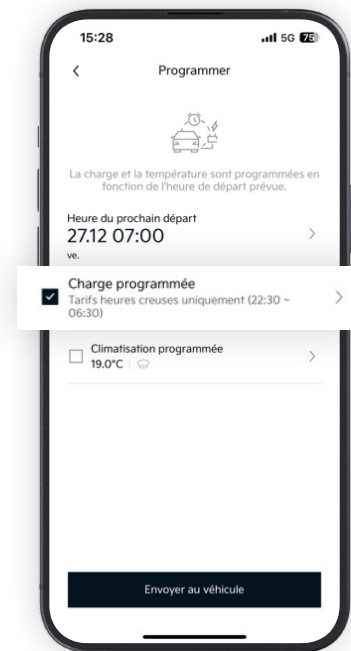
15:28

5G 75

<

Programmer

La charge et la température sont programmées en fonction de l'heure de départ prévue.

Heure du prochain départ
27.12 07:00
ve.

>

Charge programmée
Tarifs heures creuses uniquement (22:30 ~ 06:30)

>

Climatisation programmée
19.0°C |

>

Envoyer au véhicule